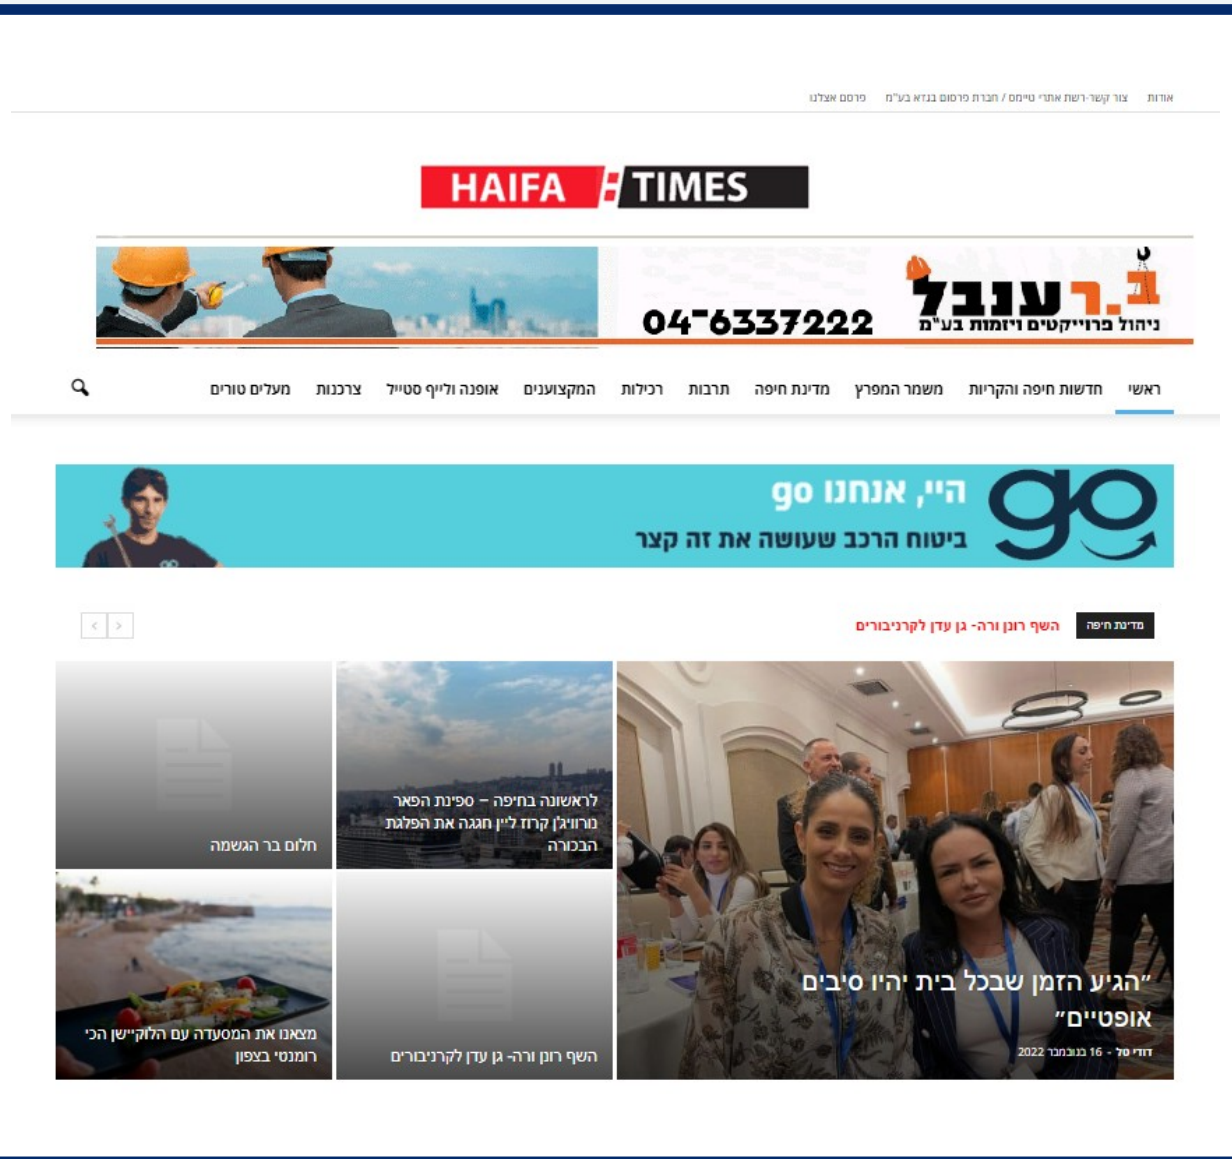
אודות צור קשר-רשת אתרי טיימס / חברת פרסום בגדא בע"מ פרסם אצלנו

HAIFA TIMES

ג.ר ענבל
ניהול פרוייקטים ויזמות בע"מ
04-6337222

ראשי חדשות חיפה והקריות משמר המפרץ מדינת חיפה תרבות רכילות המקצוענים אופנה ולייף סטייל צרכנות מעלים טורים

go
היי, אנחנו go
ביטוח הרכב שעושה את זה קצר

מדינת חיפה השף רונן ורה- גן עדן לקרניבורים

"הגיע הזמן שבכל בית יהיו סיבים אופטיים"
דודי סל - 16 בנובמבר 2022

לראשונה בחיפה – ספינת הפאר נורוויג'ן קרוז ליין חגגה את הפלגת הבכורה

חלום בר הגשמה

השף רונן ורה- גן עדן לקרניבורים

מצאנו את המסעדה עם הלוקיישן הכי רומנטי בצפון